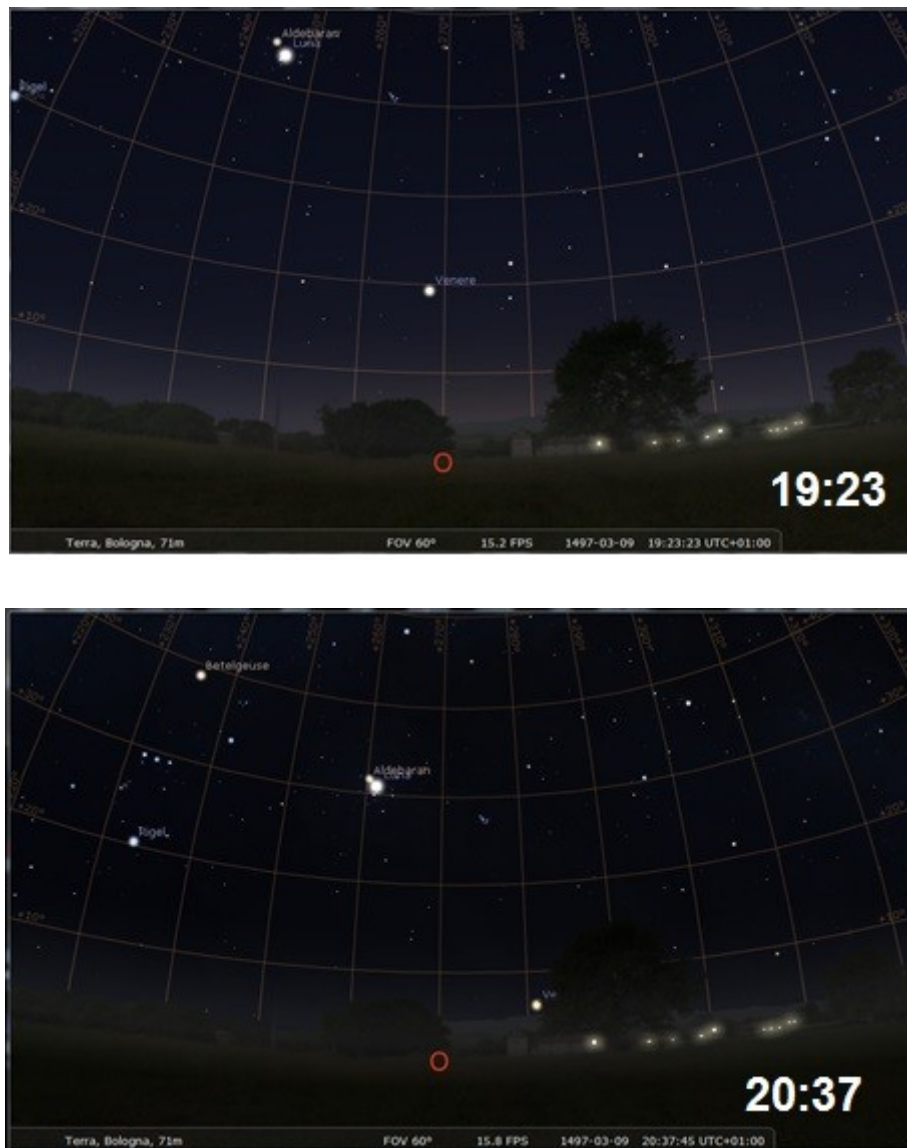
Aldebaran
Luna
Rigel
+20°
+10°
Venere
O
19:23
Terra, Bologna, 71m FOV 60° 15.2 FPS 1497-03-09 19:23:23 UTC+01:00

Betelgeuse
+30°
Aldebaran
+20°
Rigel
+10°
V
O
20:37
Terra, Bologna, 71m FOV 60° 15.8 FPS 1497-03-09 20:37:45 UTC+01:00